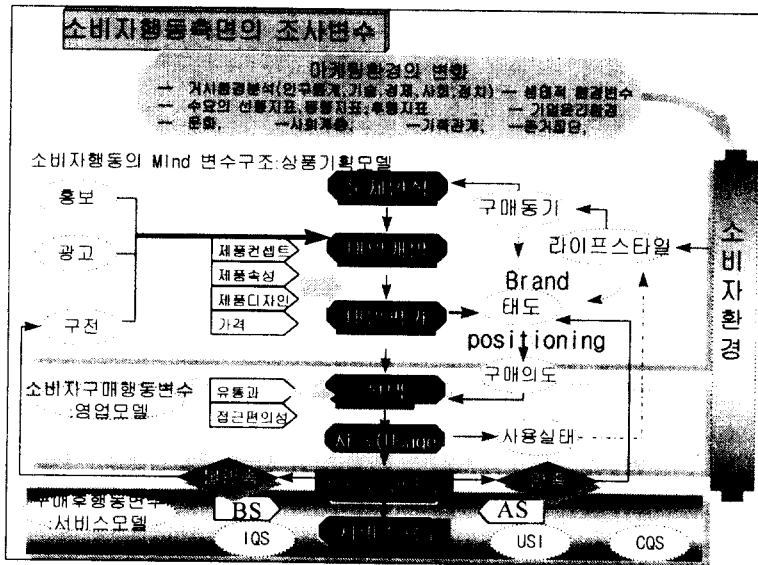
소비자행동측면의 조사변수

마케팅환경의 변화
— 거시환경분석(인구통계, 기술, 경제, 사회, 정치) — 생태적 환경변수
— 수요의 선행지표, 동행지표, 후행지표 — 기업윤리환경
— 문화, —사회계층, —가족관계, —준거집단,

소비자행동의 Mind 변수구조:상품기획모델

홍보
광고
구전

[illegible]
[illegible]
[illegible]

제품컨셉트
제품속성
제품디자인
가격

구매동기
라이프스타일
Brand
태도
positioning
구매의도

소
비
자
환
경

소비자구매행동변수
:영업모델

유통과
접근편의성

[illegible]
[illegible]
사용실태

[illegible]
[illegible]
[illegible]

구매후행동변수
:서비스모델
BS
AS
IQS
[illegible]
USI
CQS